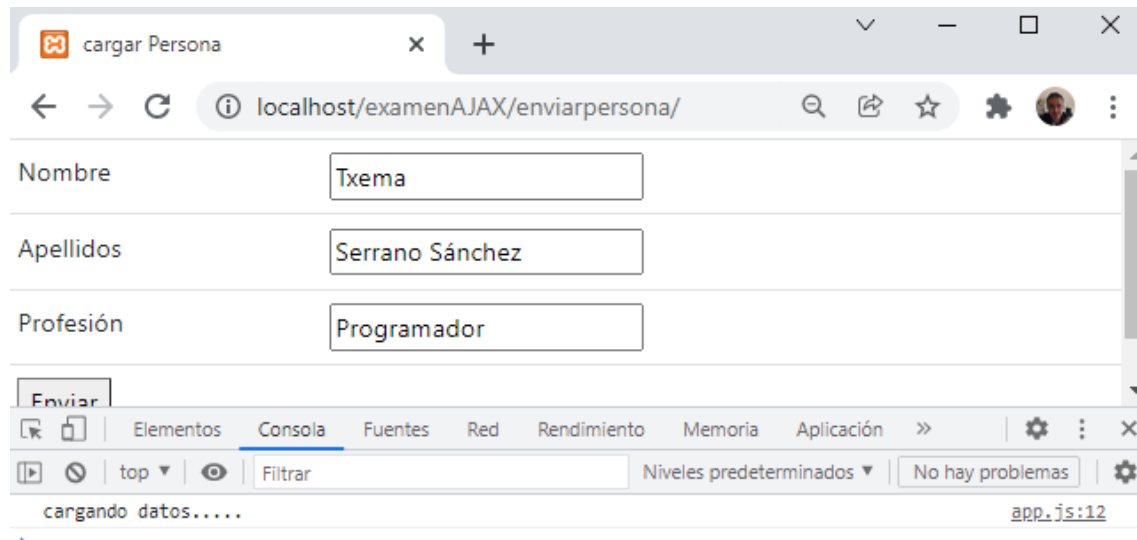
cargar Persona ×
+

localhost/examenAJAX/enviarpersona/

Nombre Txema
Apellidos Serrano Sánchez
Profesión Programador
Enviar

Elementos Consola Fuentes Red Rendimiento Memoria Aplicación »
top ▼ Filtrar Niveles predeterminados ▼ No hay problemas
cargando datos..... app.js:12